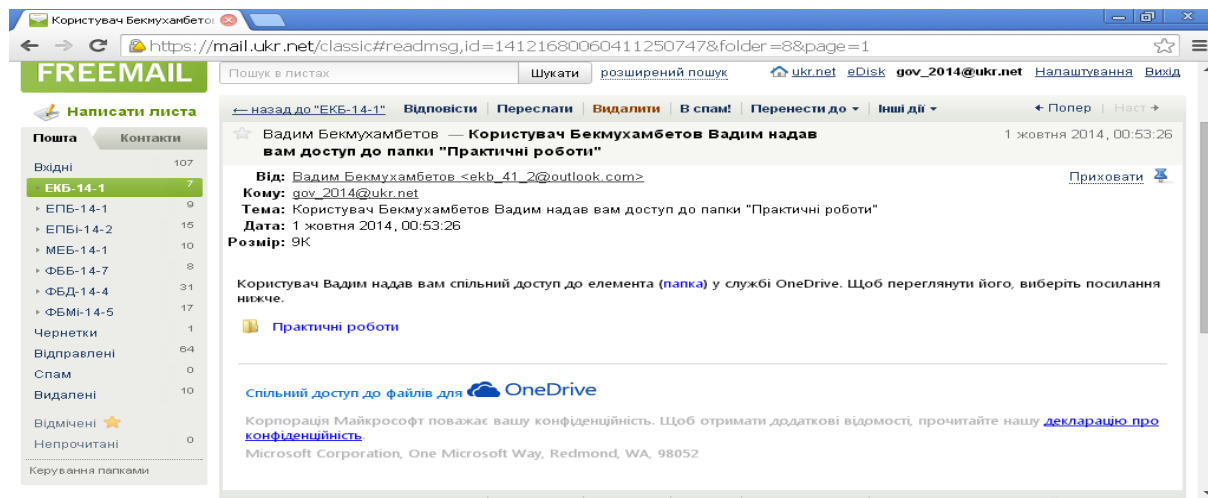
Користувач Бекмухамбето

https://mail.ukr.net/classic#readmsg,id=14121680060411250747&folder=8&page=1

FREEMAIL

Пошук в листах

Шукати

розширений пошук

ukr.net eDisk gov_2014@ukr.net Налаштування Вихід

Написати листа

Пошта Контакти

Вхідні 107
ЕКБ-14-1 7
ЕПБ-14-1 9
ЕПБі-14-2 15
МЕБ-14-1 10
ФББ-14-7 8
ФБД-14-4 31
ФБМі-14-5 17
Чернетки 1
Відправлені 64
Спам 0
Видалені 10
Відмічені
Непрочитані 0
Керування папками

← назад до "ЕКБ-14-1" | Відповісти | Переслати | Видалити | В спам! | Перенести до ▾ | Інші дії ▾ | ← Попер | Наст →

Вадим Бекмухамбетов — Користувач Бекмухамбетов Вадим надав вам доступ до папки "Практичні роботи"

1 жовтня 2014, 00:53:26

Від: Вадим Бекмухамбетов <ekb_41_2@outlook.com>
Кому: gov_2014@ukr.net
Тема: Користувач Бекмухамбетов Вадим надав вам доступ до папки "Практичні роботи"
Дата: 1 жовтня 2014, 00:53:26
Розмір: 9K

Приховати

Користувач Вадим надав вам спільний доступ до елемента (папка) у службі OneDrive. Щоб переглянути його, виберіть посилання нижче.

Практичні роботи

Спільний доступ до файлів для OneDrive

Корпорація Майкрософт поважає вашу конфіденційність. Щоб отримати додаткові відомості, прочитайте нашу декларацію про конфіденційність.
Microsoft Corporation, One Microsoft Way, Redmond, WA, 98052